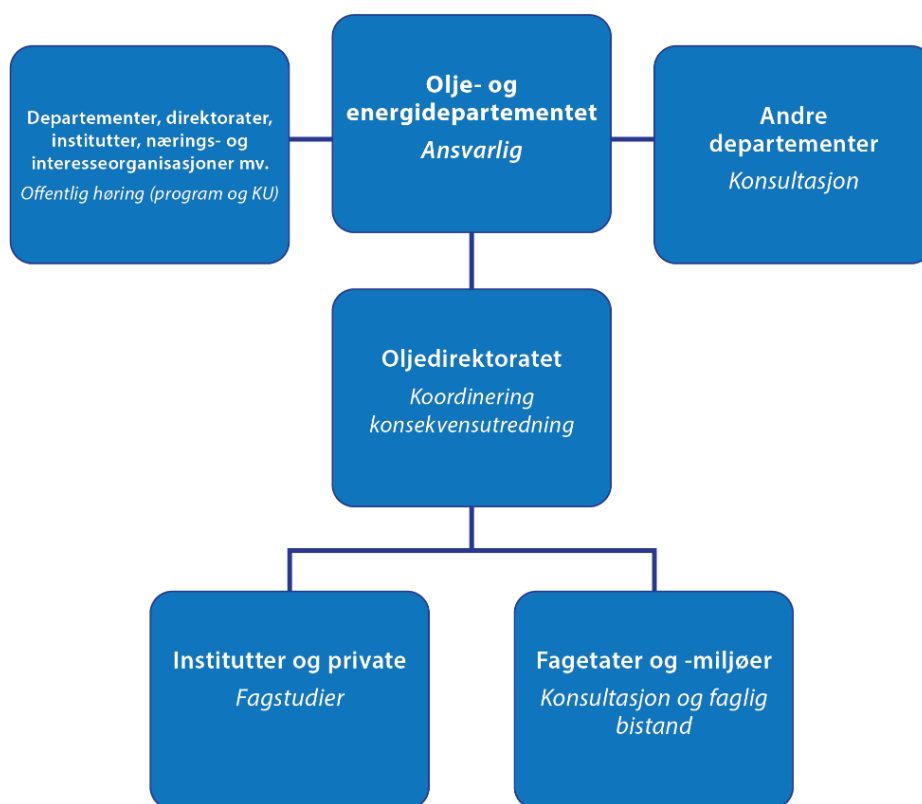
Departementer, direktorater, institutter, nærings- og interesseorganisasjoner mv.
Offentlig høring (program og KU)

Olje- og energidepartementet
Ansvarlig

Andre departementer
Konsultasjon

Oljedirektoratet
Koordinering konsekvensutredning

Institutter og private
Fagstudier

Fagetater og -miljøer
Konsultasjon og faglig bistand